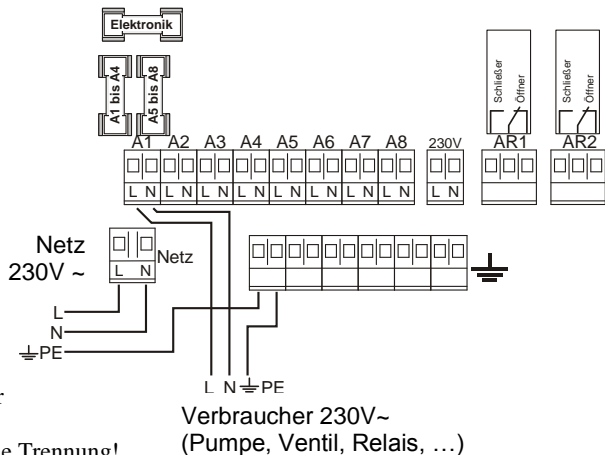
Elektronik

A1 bis A4

A5 bis A8

Schließer

Öffner

Schließer

Öffner

A1 A2 A3 A4 A5 A6 A7 A8 230V AR1 AR2

L N L N L N L N L N L N L N L N L N

Netz 230V ~

Netz

L N

L

N

PE

L N PE

Verbraucher 230V~ (Pumpe, Ventil, Relais, …)

r

e Trennung!